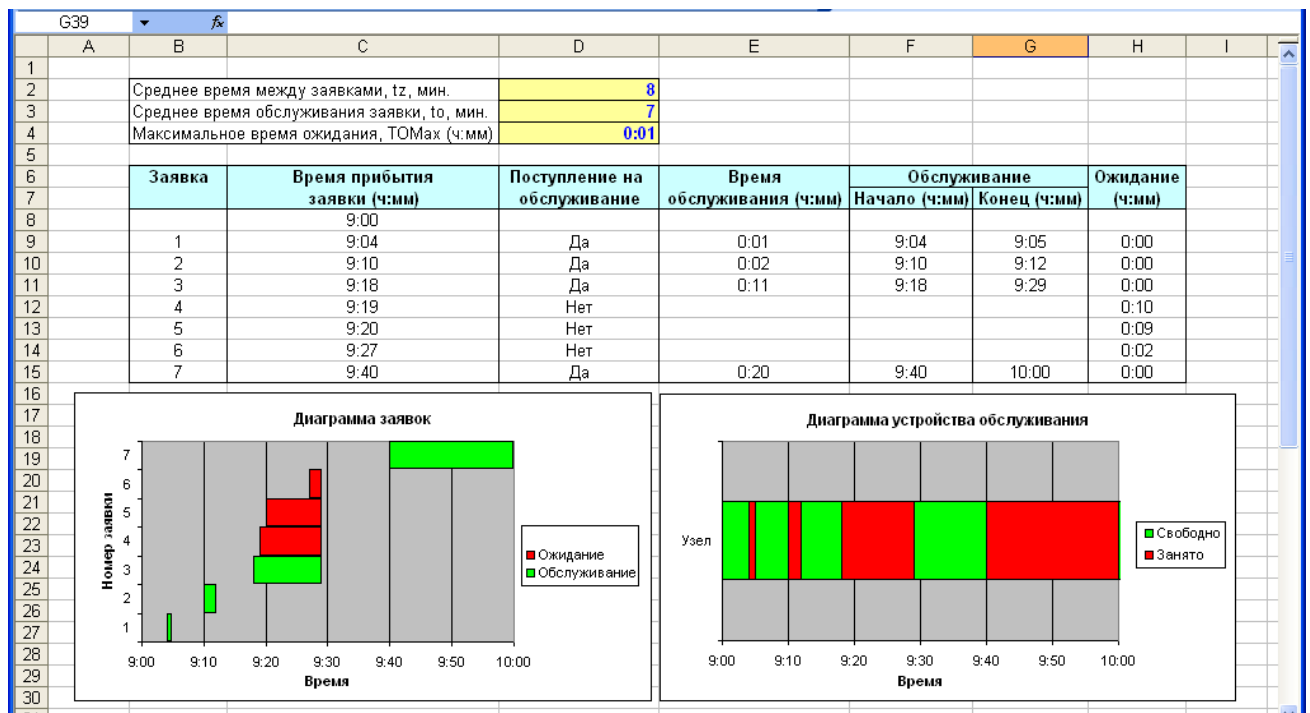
G39 $f_x$

| | A | B | C | D | E | F | G | H | I |
|---|---|---|---|---|---|---|---|---|---|
| 1 | | | | | | | | | |
| 2 | | Среднее время между заявками, tz, мин. | | 8 | | | | | |
| 3 | | Среднее время обслуживания заявки, to, мин. | | 7 | | | | | |
| 4 | | Максимальное время ожидания, TOMax (ч:мм) | | 0:01 | | | | | |
| 5 | | | | | | | | | |
| 6 | | Заявка | Время прибытия заявки (ч:мм) | Поступление на обслуживание | Время обслуживания (ч:мм) | Обслуживание | | Ожидание (ч:мм) | |
| 7 | | | | | | Начало (ч:мм) | Конец (ч:мм) | | |
| 8 | | | 9:00 | | | | | | |
| 9 | | 1 | 9:04 | Да | 0:01 | 9:04 | 9:05 | 0:00 | |
| 10 | | 2 | 9:10 | Да | 0:02 | 9:10 | 9:12 | 0:00 | |
| 11 | | 3 | 9:18 | Да | 0:11 | 9:18 | 9:29 | 0:00 | |
| 12 | | 4 | 9:19 | Нет | | | | 0:10 | |
| 13 | | 5 | 9:20 | Нет | | | | 0:09 | |
| 14 | | 6 | 9:27 | Нет | | | | 0:02 | |
| 15 | | 7 | 9:40 | Да | 0:20 | 9:40 | 10:00 | 0:00 | |

16 17 18 19 20 21 22 23 24 25 26 27 28 29 30

Диаграмма заявок

Номер заявки
7 6 5 4 3 2 1
9:00 9:10 9:20 9:30 9:40 9:50 10:00
Время
Ожидание
Обслуживание

Диаграмма устройства обслуживания

Узел
9:00 9:10 9:20 9:30 9:40 9:50 10:00
Время
Свободно
Занято